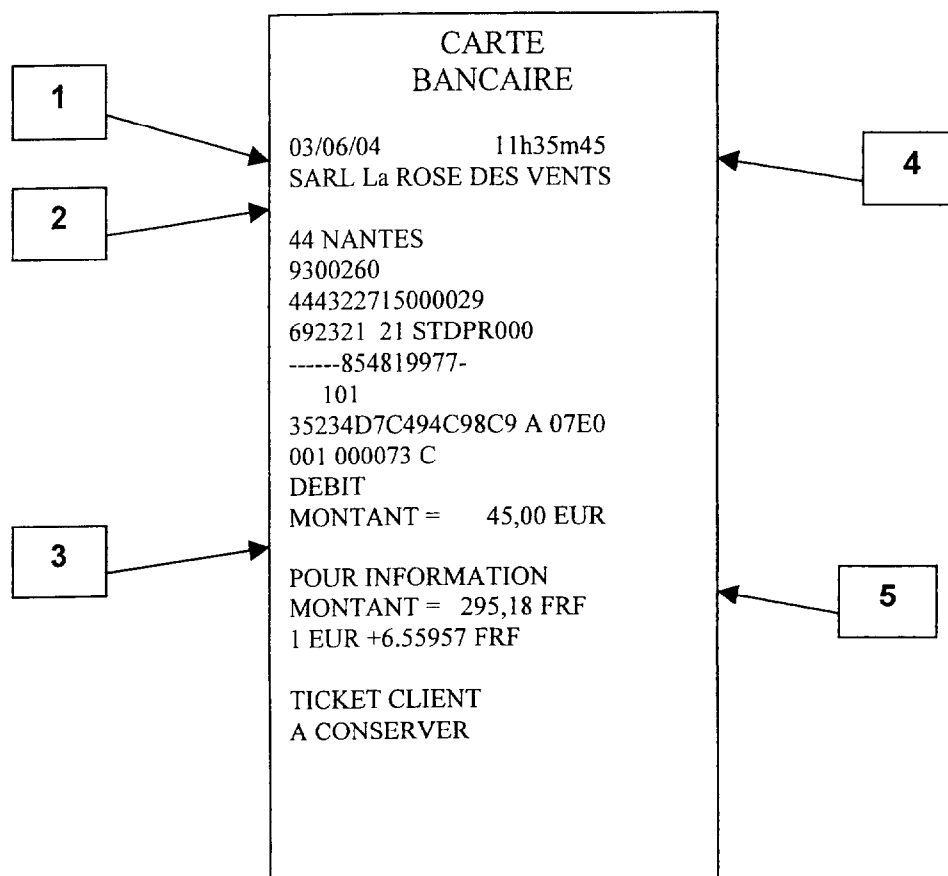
1

2

3

CARTE
BANCAIRE

03/06/04 11h35m45
SARL La ROSE DES VENTS

44 NANTES
9300260
444322715000029
692321 21 STDPR000
------854819977-
101
35234D7C494C98C9 A 07E0
001 000073 C
DEBIT
MONTANT = 45,00 EUR

POUR INFORMATION
MONTANT = 295,18 FRF
1 EUR +6.55957 FRF

TICKET CLIENT
A CONSERVER

4

5